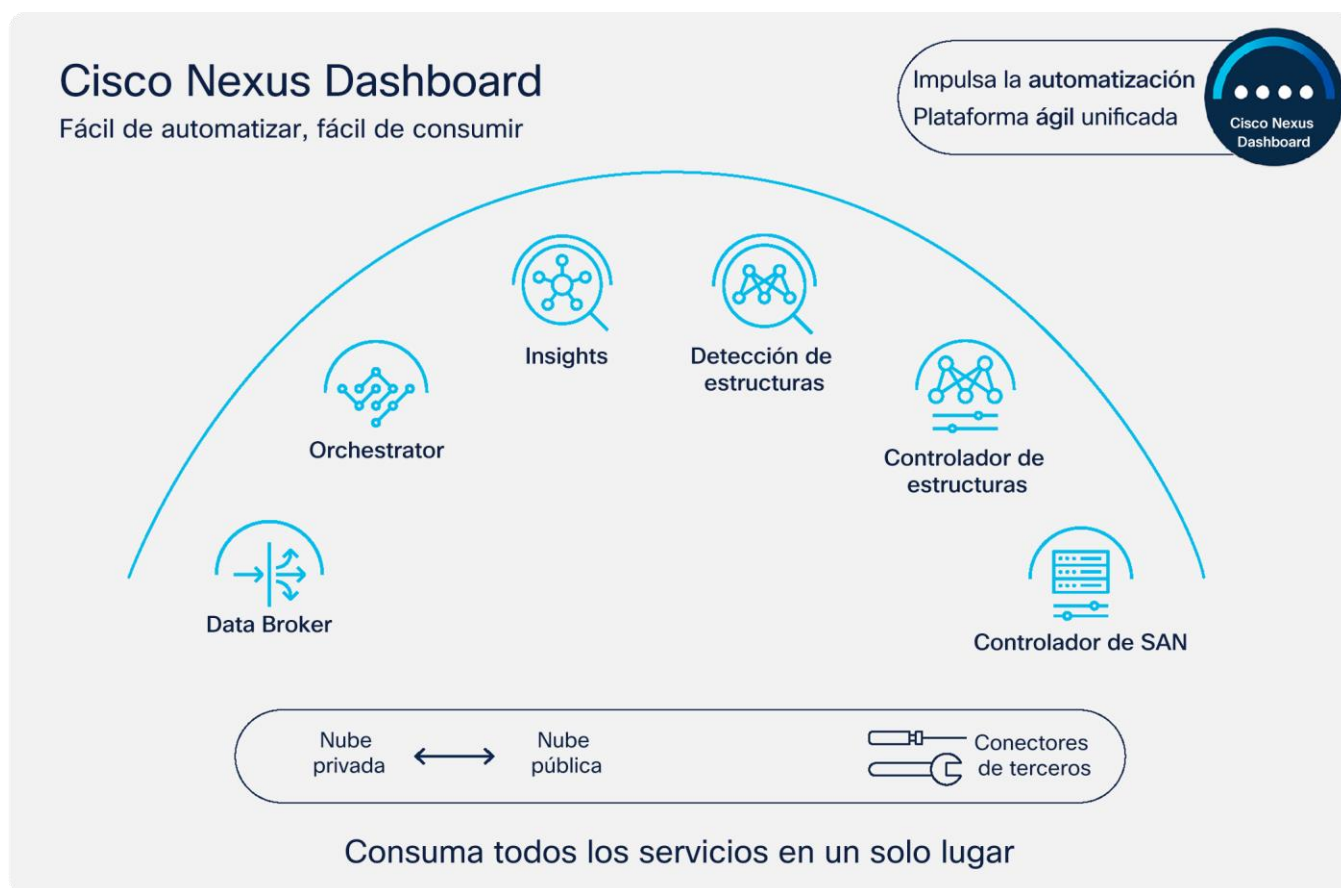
Cisco Nexus Dashboard

Fácil de automatizar, fácil de consumir

Impulsa la automatización
Plataforma ágil unificada

Cisco Nexus Dashboard

Insights

Detección de estructuras

Orchestrator

Controlador de estructuras

Data Broker

Controlador de SAN

Nube privada

Nube pública

Conectores de terceros

Consuma todos los servicios en un solo lugar